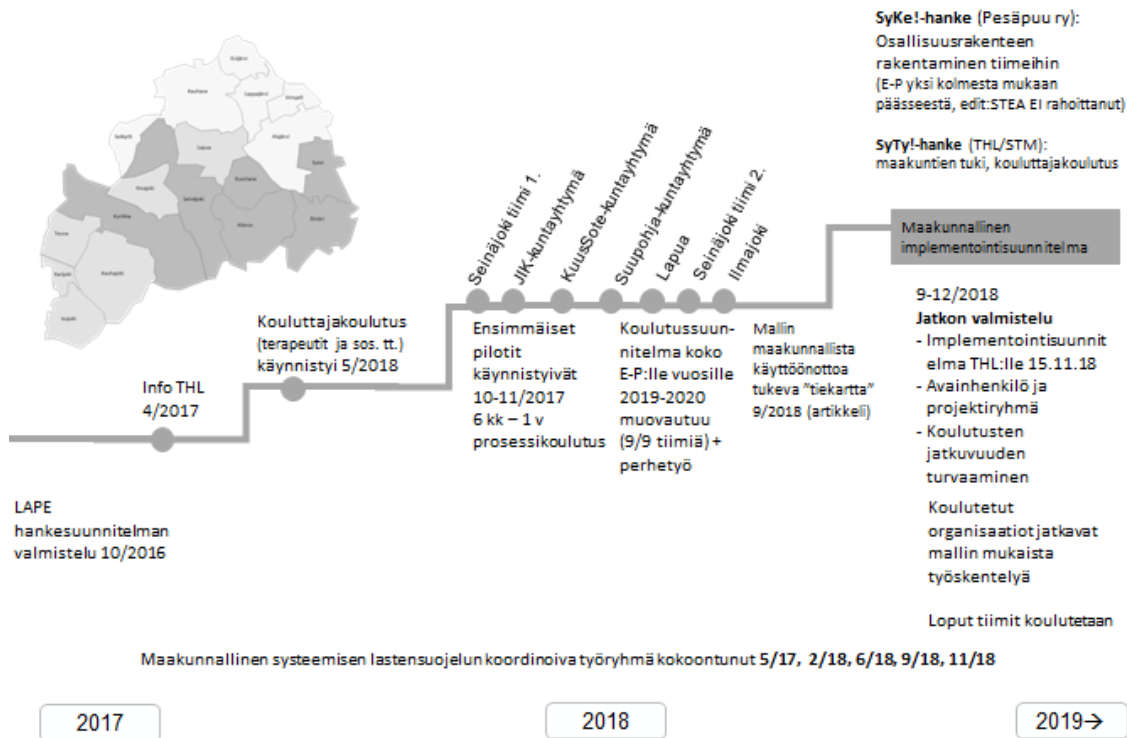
**SyKe!-hanke** (Pesäpuu ry): Osallisuusrakenteen rakentaminen tiimeihin (E-P yksi kolmesta mukaan päässeestä, edit: STEA EI rahoittanut)

**SyTy!-hanke** (THL/STM): maakuntien tuki, kouluttajakoulutus

Maakunnallinen implementointisuunnitelma

Seinäjoki tiimi 1.
JIK-kuntayhtymä
KuusSote-kuntayhtymä
Suupohja-kuntayhtymä
Lapua
Seinäjoki tiimi 2.
Ilmajoki

Kouluttajakoulutus (terapeutit ja sos. tt.) käynnistyi 5/2018

Info THL 4/2017

Ensimmäiset pilotit käynnistyivät 10-11/2017 6 kk – 1 v prosessikoulutus

Koulutussuunnitelma koko E-P:lle vuosille 2019-2020 muovautuu (9/9 tiimiä) + perhetyö

Mallin maakunnallista käyttöönottoa tukeva "tiekartta" 9/2018 (artikkeli)

9-12/2018
**Jatkon valmistelu**
- Implementointisuunnitelma THL:lle 15.11.18
- Avainhenkilö ja projektiryhmä
- Koulutusten jatkuvuuden turvaaminen

Koulutetut organisaatiot jatkavat mallin mukaista työskentelyä

Loput tiimit koulutetaan

LAPE hankesuunnitelman valmistelu 10/2016

Maakunnallinen systeemisen lastensuojelun koordinoiva työryhmä kokoontunut **5/17, 2/18, 6/18, 9/18, 11/18**

2017

2018

2019→